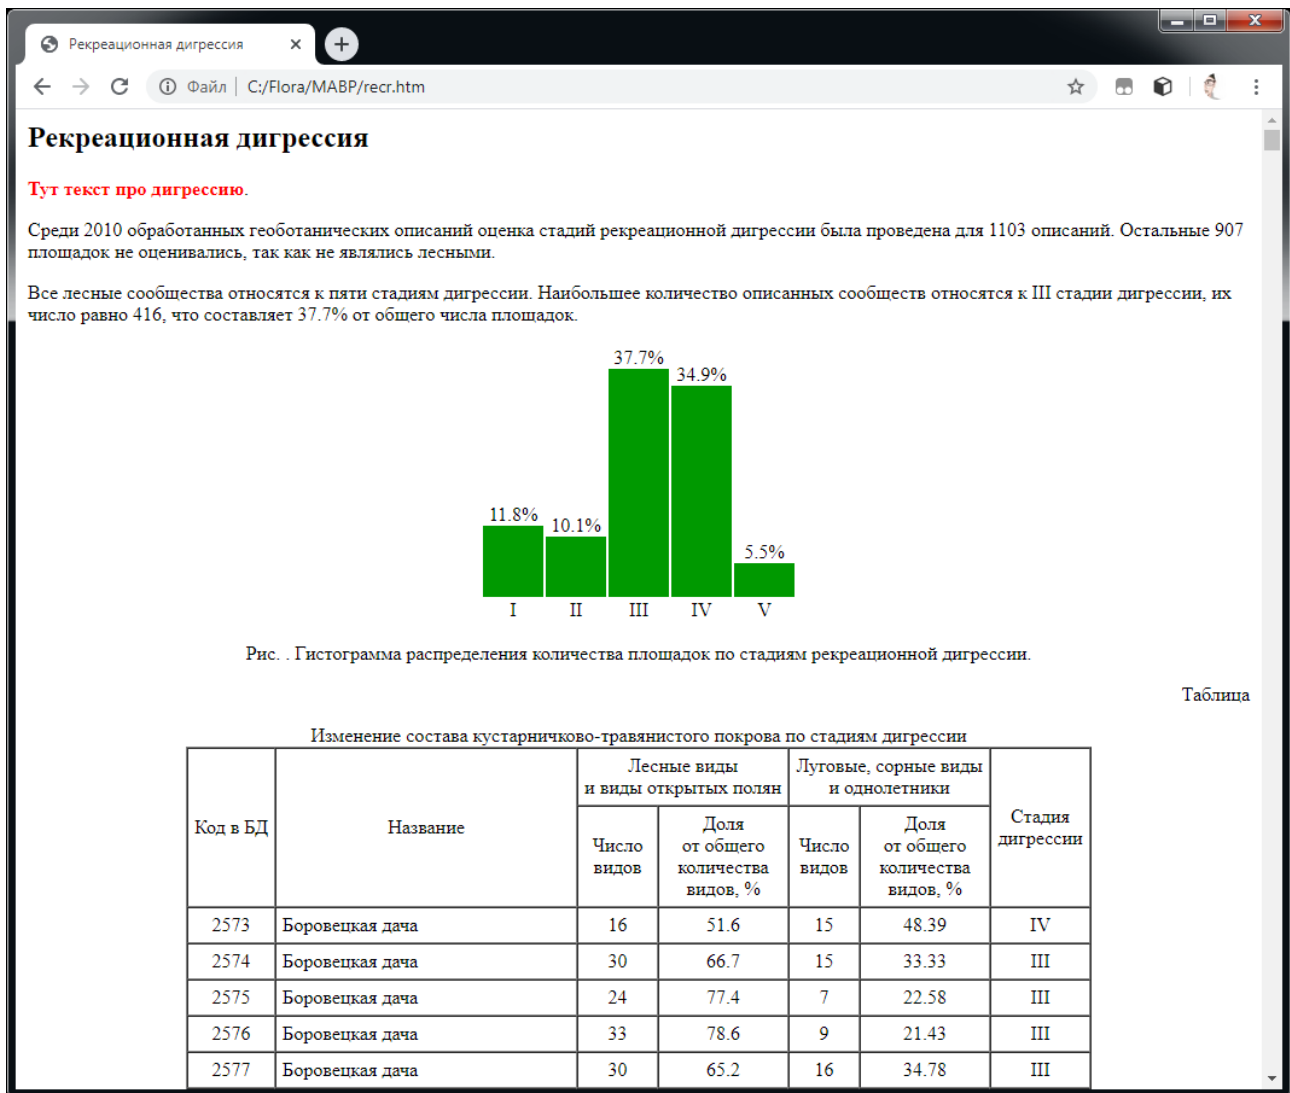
Рекреационная дигрессия ×

Файл | C:/Flora/MABP/recr.htm

# Рекреационная дигрессия

Тут текст про дигрессию.

Среди 2010 обработанных геоботанических описаний оценка стадий рекреационной дигрессии была проведена для 1103 описаний. Остальные 907 площадок не оценивались, так как не являлись лесными.

Все лесные сообщества относятся к пяти стадиям дигрессии. Наибольшее количество описанных сообществ относятся к III стадии дигрессии, их число равно 416, что составляет 37.7% от общего числа площадок.

11.8%
10.1%
37.7%
34.9%
5.5%
I
II
III
IV
V

Рис. . Гистограмма распределения количества площадок по стадиям рекреационной дигрессии.

Таблица

Изменение состава кустарничково-травянистого покрова по стадиям дигрессии

| Код в БД | Название | Лесные виды и виды открытых полян: Число видов | Лесные виды и виды открытых полян: Доля от общего количества видов, % | Луговые, сорные виды и однолетники: Число видов | Луговые, сорные виды и однолетники: Доля от общего количества видов, % | Стадия дигрессии |
|---|---|---|---|---|---|---|
| 2573 | Боровецкая дача | 16 | 51.6 | 15 | 48.39 | IV |
| 2574 | Боровецкая дача | 30 | 66.7 | 15 | 33.33 | III |
| 2575 | Боровецкая дача | 24 | 77.4 | 7 | 22.58 | III |
| 2576 | Боровецкая дача | 33 | 78.6 | 9 | 21.43 | III |
| 2577 | Боровецкая дача | 30 | 65.2 | 16 | 34.78 | III |